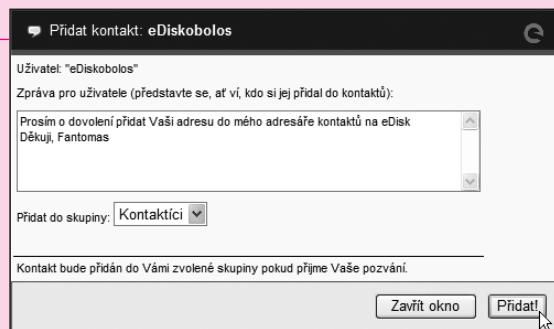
Přidat kontakt: eDiskobolos

Uživatel: "eDiskobolos"

Zpráva pro uživatele (představte se, ať ví, kdo si jej přidal do kontaktů):

Prosím o dovolení přidat Vaši adresu do mého adresáře kontaktů na eDisk
Děkuji, Fantomas

Přidat do skupiny: Kontaktíci

Kontakt bude přidán do Vámi zvolené skupiny pokud přijme Vaše pozvání.

Zavřít okno Přidat!